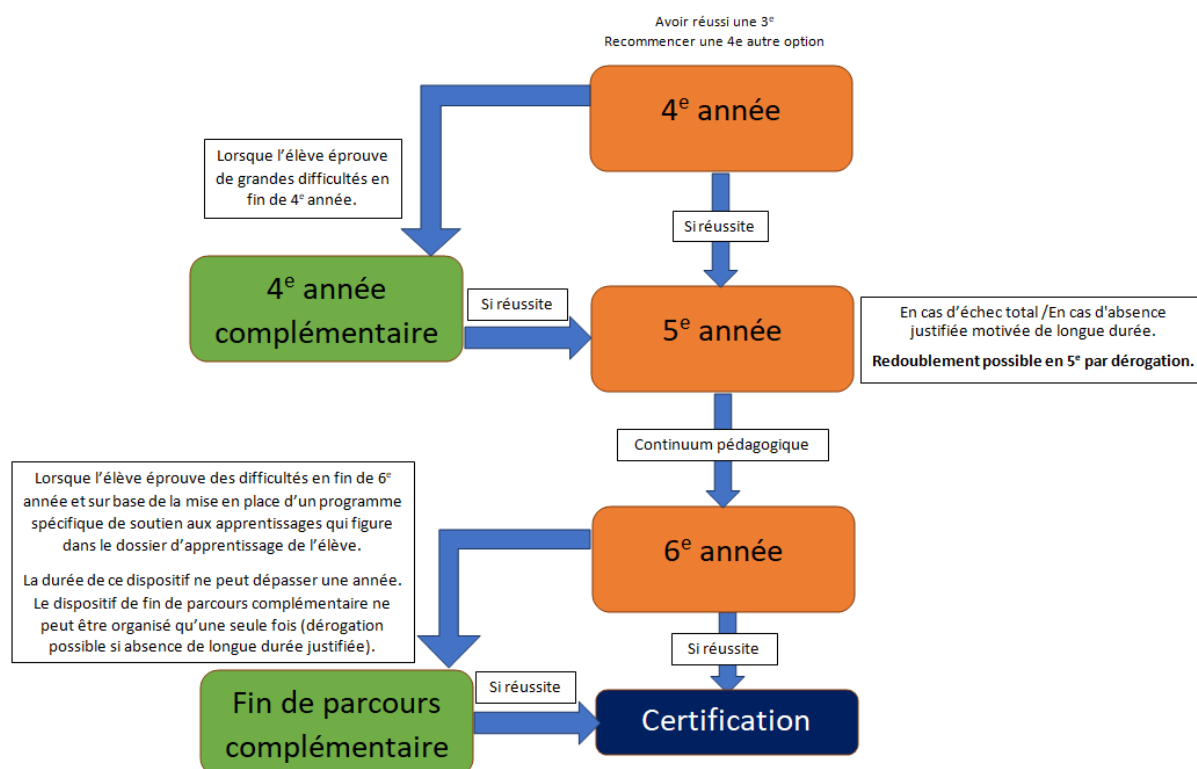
Avoir réussi une 3$^{e}$
Recommencer une 4e autre option

4$^{e}$ année

Lorsque l'élève éprouve de grandes difficultés en fin de 4$^{e}$ année.

Si réussite

4$^{e}$ année complémentaire

Si réussite

5$^{e}$ année

En cas d'échec total /En cas d'absence justifiée motivée de longue durée.

**Redoublement possible en 5$^{e}$ par dérogation.**

Continuum pédagogique

Lorsque l'élève éprouve des difficultés en fin de 6$^{e}$ année et sur base de la mise en place d'un programme spécifique de soutien aux apprentissages qui figure dans le dossier d'apprentissage de l'élève.

La durée de ce dispositif ne peut dépasser une année. Le dispositif de fin de parcours complémentaire ne peut être organisé qu'une seule fois (dérogation possible si absence de longue durée justifiée).

6$^{e}$ année

Si réussite

Si réussite

Fin de parcours complémentaire

Certification